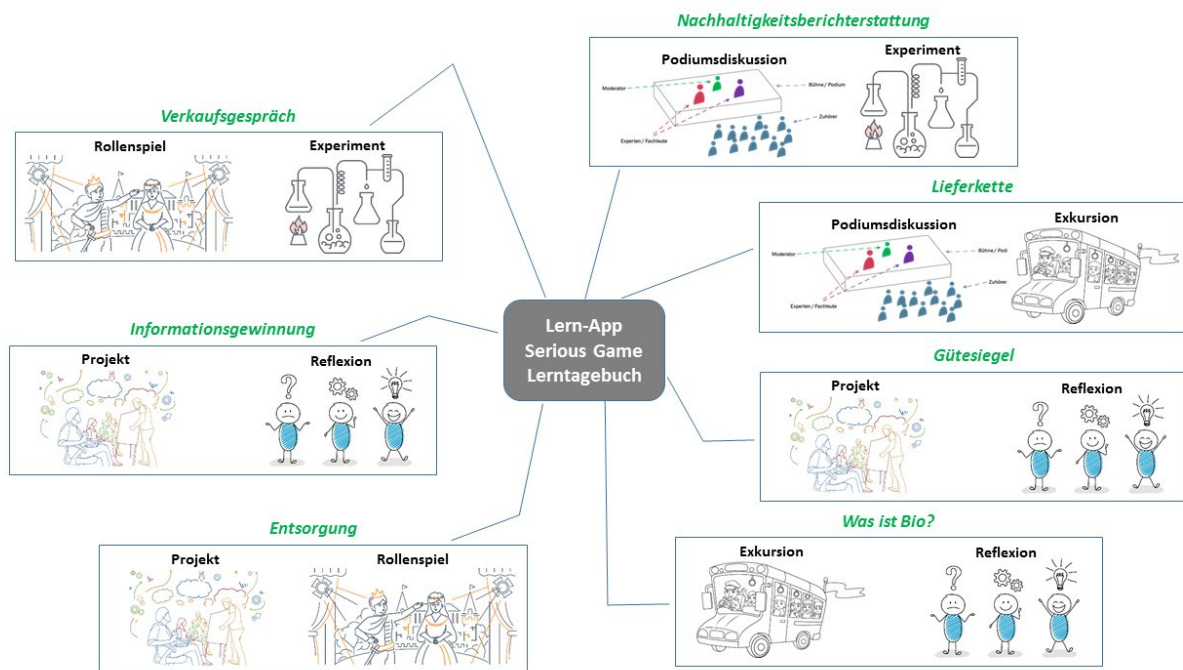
Nachhaltigkeitsberichterstattung

Podiumsdiskussion

Moderator

Bühne / Podium

Zuhörer

Experten / Fachleute

Experiment

Verkaufsgespräch

Rollenspiel

Experiment

Lieferkette

Podiumsdiskussion

Moderator

Bühne / Podi

Zuhörer

Experten / Fachleute

Exkursion

Lern-App
Serious Game
Lerntagebuch

Informationsgewinnung

Projekt

Reflexion

Gütesiegel

Projekt

Reflexion

Entsorgung

Projekt

Rollenspiel

Was ist Bio?

Exkursion

Reflexion